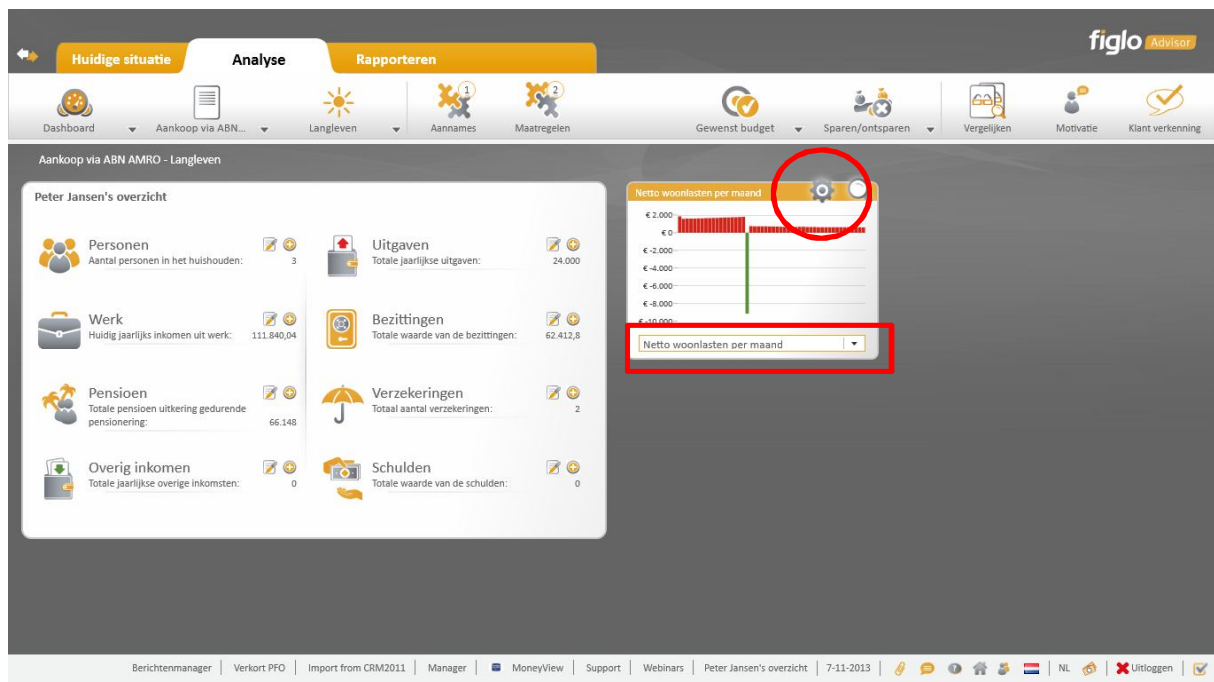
Huidige situatie Analyse Rapporteren

figlo Advisor

Dashboard Aankoop via ABN... Langleven Aannames 1 Maatregelen 2 Gewenst budget Sparen/ontsparen Vergelijken Motivatie Klant verkenning

Aankoop via ABN AMRO - Langleven

Peter Jansen's overzicht

Personen
Aantal personen in het huishouden: 3

Uitgaven
Totale jaarlijkse uitgaven: 24.000

Werk
Huidig jaarlijks inkomen uit werk: 111.840,04

Bezittingen
Totale waarde van de bezittingen: 62.412,8

Pensioen
Totale pensioen uitkering gedurende pensionering: 66.148

Verzekeringen
Totaal aantal verzekeringen: 2

Overig inkomen
Totale jaarlijkse overige inkomsten: 0

Schulden
Totale waarde van de schulden: 0

Netto woonlasten per maand

€ 2.000
€ 0
€ -2.000
€ -4.000
€ -6.000
€ -8.000
€ -10.000

Netto woonlasten per maand

Berichtenmanager | Verkort PFO | Import from CRM2011 | Manager | MoneyView | Support | Webinars | Peter Jansen's overzicht | 7-11-2013 | NL | Uitloggen